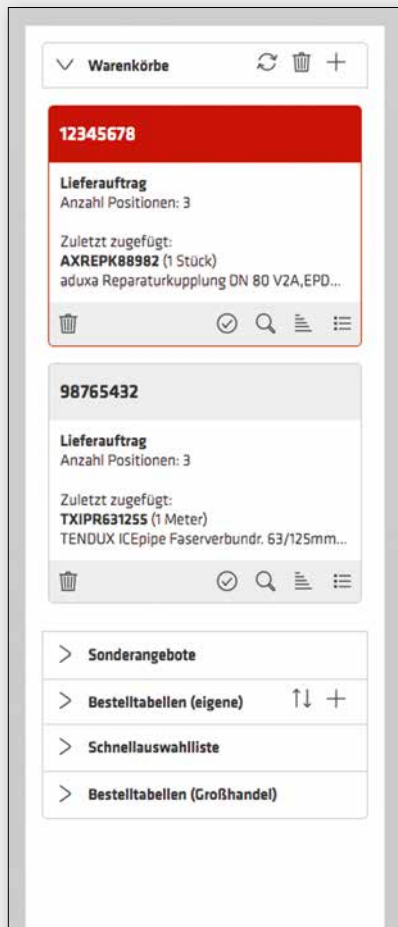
Warenkörbe

12345678

Lieferauftrag
Anzahl Positionen: 3

Zuletzt zugefügt:
AXREPK88982 (1 Stück)
aduxa Reparaturkupplung DN 80 V2A,EPD...

98765432

Lieferauftrag
Anzahl Positionen: 3

Zuletzt zugefügt:
TXIPR631255 (1 Meter)
TENDUX ICEpipe Faserverbundr. 63/125mm...

Sonderangebote

Bestelltabellen (eigene)

Schnellauswahlliste

Bestelltabellen (Großhandel)